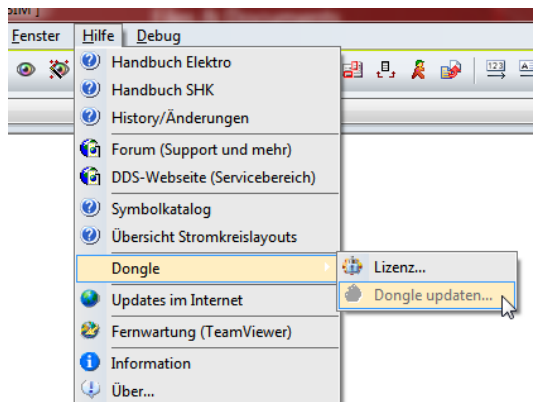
Fenster Hilfe Debug

Handbuch Elektro
Handbuch SHK
History/Änderungen
Forum (Support und mehr)
DDS-Webseite (Servicebereich)
Symbolkatalog
Übersicht Stromkreislayouts
Dongle
Updates im Internet
Fernwartung (TeamViewer)
Information
Über...

Lizenz...
Dongle updaten...